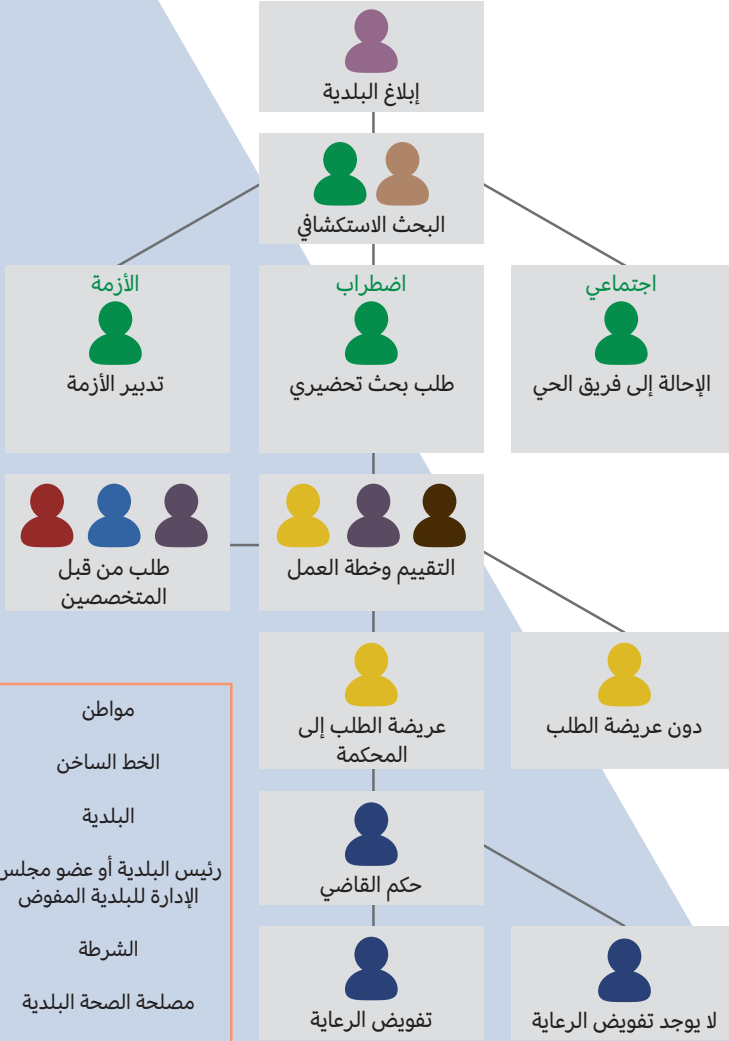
إبلاغ البلدية

البحث الاستكشافي

اجتماعي
الإحالة إلى فريق الحي

اضطراب
طلب بحث تحضيري

الأزمة
تدبير الأزمة

التقييم وخطة العمل

طلب من قبل المتخصصين

دون عريضة الطلب

عريضة الطلب إلى المحكمة

حكم القاضي

لا يوجد تفويض الرعاية

تفويض الرعاية

مواطن

الخط الساخن

البلدية

رئيس البلدية أو عضو مجلس الإدارة للبلدية المفوض

الشرطة

مصلحة الصحة البلدية